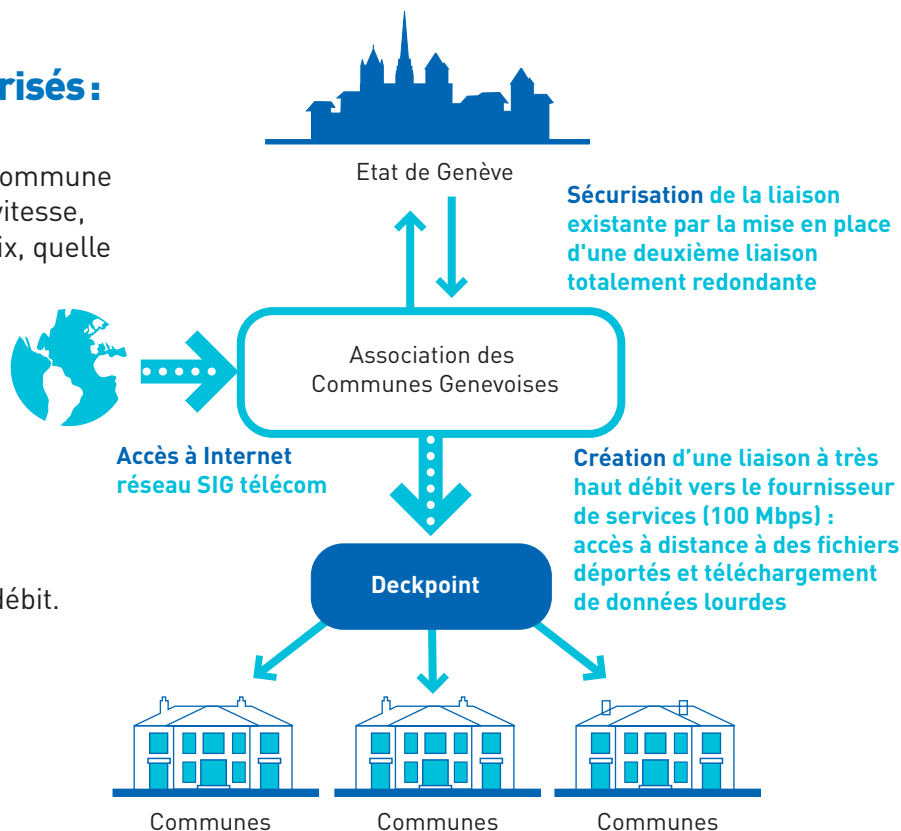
risés :

ommune
vitesse,
ix, quelle

lébit.

Etat de Genève

Sécurisation de la liaison existante par la mise en place d'une deuxième liaison totalement redondante

Association des Communes Genevoises

Accès à Internet
réseau SIG télécom

Création d'une liaison à très haut débit vers le fournisseur de services (100 Mbps) : accès à distance à des fichiers déportés et téléchargement de données lourdes

Deckpoint

Communes

Communes

Communes